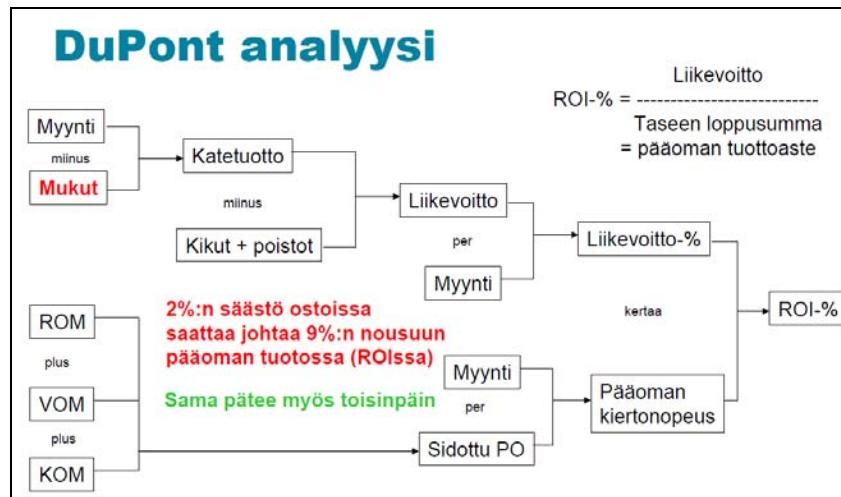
DuPont analyysi

ROI-% = $\frac{\text{Liikevoitto}}{\text{Taseen loppusumma}}$
= pääoman tuottoaste

Myynti
miinus
Mukut

Katetuotto
miinus
Kikut + poistot

Liikevoitto
per
Myynti

Liikevoitto-%

kertaa

ROI-%

ROM
plus
VOM
plus
KOM

2%:n säästö ostoissa saattaa johtaa 9%:n nousuun pääoman tuotossa (ROIssa)

Sama pätee myös toisinpäin

Myynti
per
Sidottu PO

Pääoman kiertonopeus